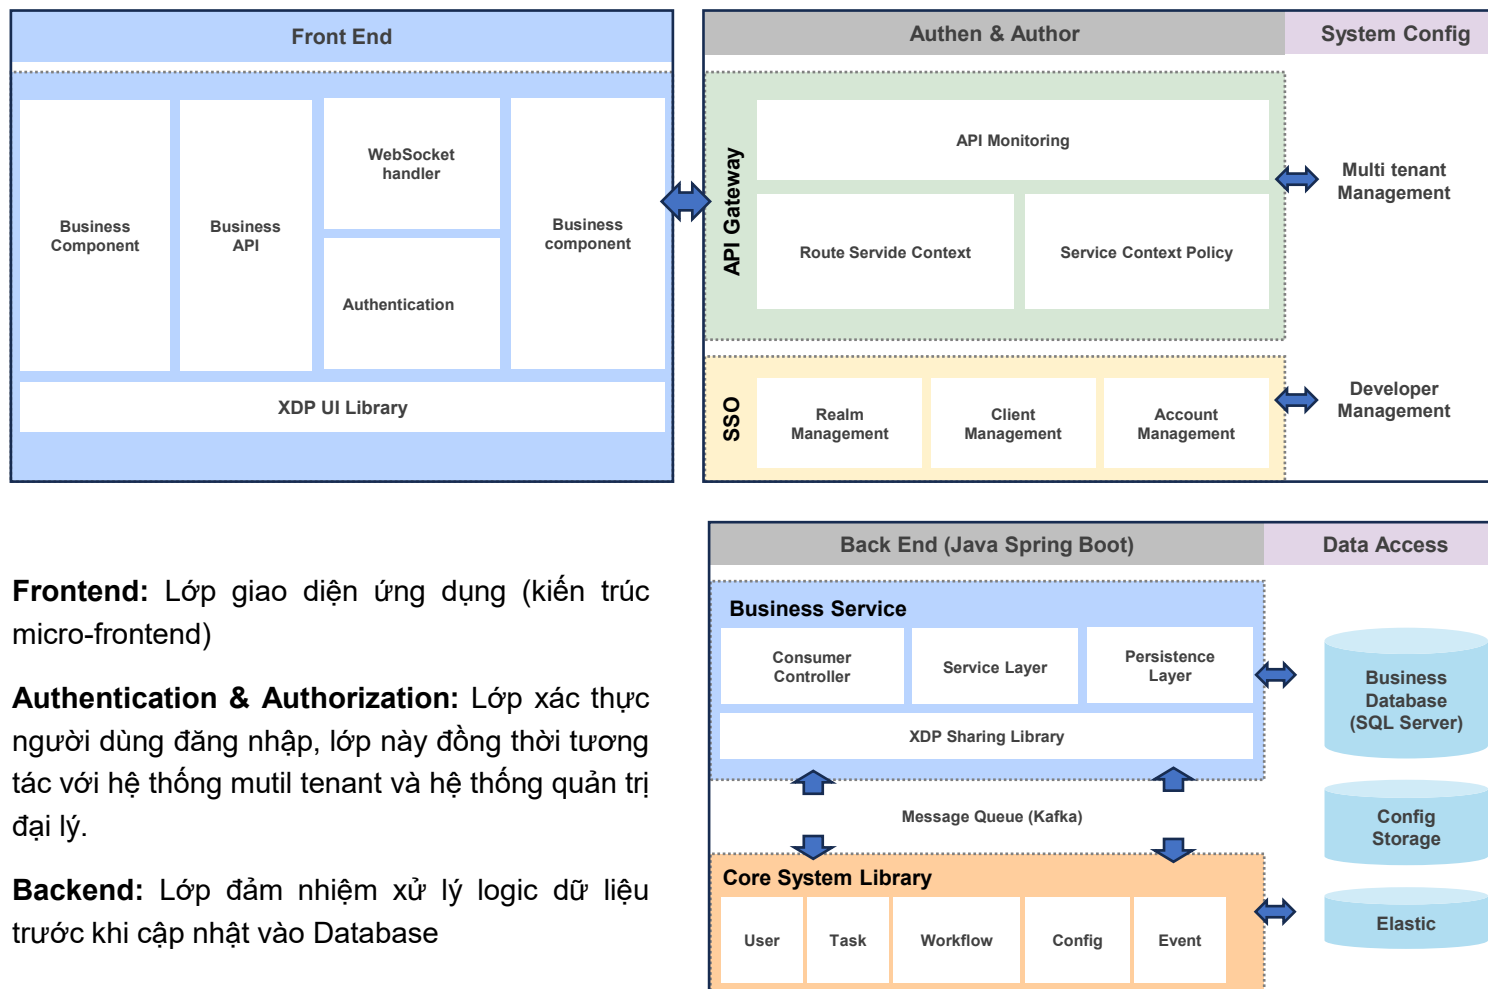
Front End

Business Component

Business API

WebSocket handler

Authentication

Business component

XDP UI Library

Authen & Author

System Config

API Gateway

API Monitoring

Route Servide Context

Service Context Policy

Multi tenant Management

SSO

Realm Management

Client Management

Account Management

Developer Management

Back End (Java Spring Boot)

Data Access

Business Service

Consumer Controller

Service Layer

Persistence Layer

XDP Sharing Library

Message Queue (Kafka)

Core System Library

User

Task

Workflow

Config

Event

Business Database (SQL Server)

Config Storage

Elastic

**Frontend:** Lớp giao diện ứng dụng (kiến trúc micro-frontend)

**Authentication & Authorization:** Lớp xác thực người dùng đăng nhập, lớp này đồng thời tương tác với hệ thống mutil tenant và hệ thống quản trị đại lý.

**Backend:** Lớp đảm nhiệm xử lý logic dữ liệu trước khi cập nhật vào Database